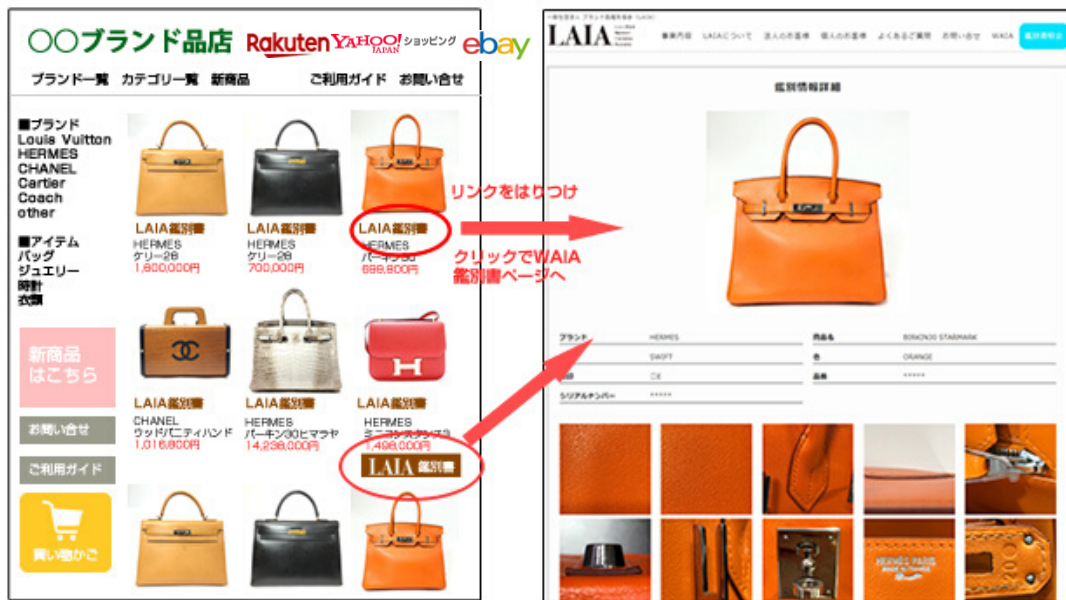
〇〇ブランド品店 Rakuten YAHOO! JAPAN ショッピング ebay

ブランド一覧 カテゴリー一覧 新商品 ご利用ガイド お問い合せ

■ブランド
Louis Vuitton
HERMES
CHANEL
Cartier
Coach
other

■アイテム
バッグ
ジュエリー
時計
衣類

新商品はこちら

お問い合せ

ご利用ガイド

買い物かご

LAIA鑑別書
HERMES
ケリー28
1,800,000円

LAIA鑑別書
HERMES
ケリー28
700,000円

LAIA鑑別書
HERMES
バーキン30
699,800円

LAIA鑑別書
CHANEL
ウッドバニティハンド
1,016,800円

LAIA鑑別書
HERMES
バーキン30ヒマラヤ
14,238,000円

LAIA鑑別書
HERMES
ミニコンスタンス3
1,498,000円

LAIA 鑑別書

リンクをはりつけ

クリックでWAIA鑑別書ページへ

LAIA

事業内容 LAIAについて 法人のお客様 個人のお客様 よくあるご質問 お問い合せ WAIA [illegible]

鑑別情報詳細

ブランド HERMES
商品名 BIRKIN30 STARMARK
SWIFT
色 ORANGE
□E
品番 *****
シリアルナンバー *****